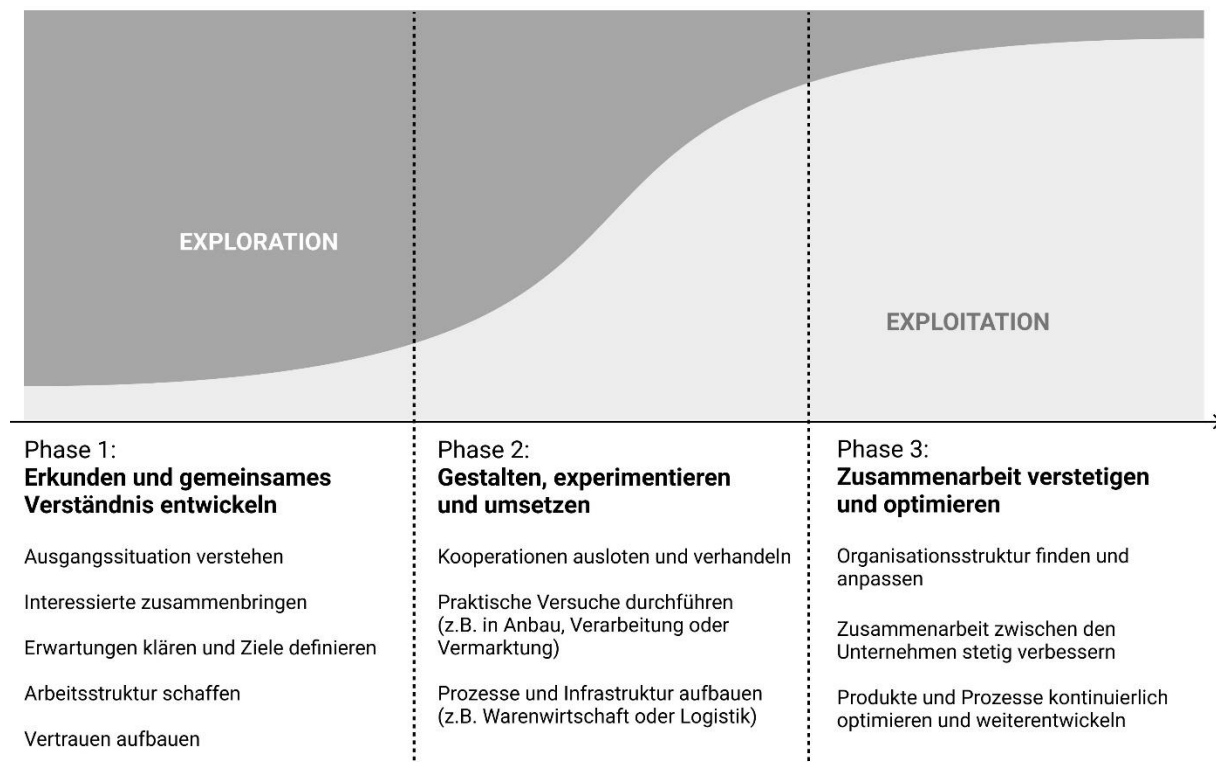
EXPLORATION

EXPLOITATION

Phase 1:
**Erkunden und gemeinsames Verständnis entwickeln**

Ausgangssituation verstehen

Interessierte zusammenbringen

Erwartungen klären und Ziele definieren

Arbeitsstruktur schaffen

Vertrauen aufbauen

Phase 2:
**Gestalten, experimentieren und umsetzen**

Kooperationen ausloten und verhandeln

Praktische Versuche durchführen (z.B. in Anbau, Verarbeitung oder Vermarktung)

Prozesse und Infrastruktur aufbauen (z.B. Warenwirtschaft oder Logistik)

Phase 3:
**Zusammenarbeit verstetigen und optimieren**

Organisationsstruktur finden und anpassen

Zusammenarbeit zwischen den Unternehmen stetig verbessern

Produkte und Prozesse kontinuierlich optimieren und weiterentwickeln